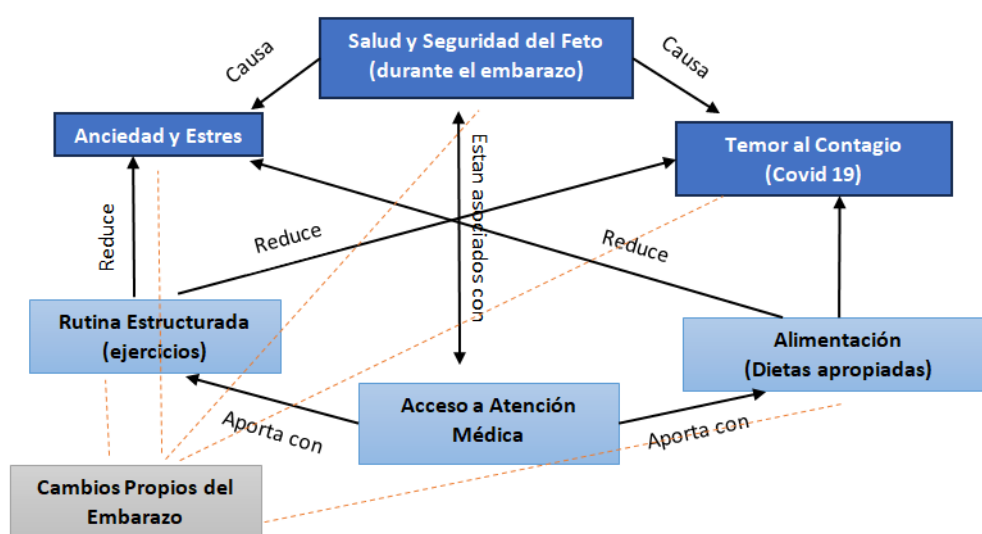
Salud y Seguridad del Feto (durante el embarazo)

Causa

Causa

Anciedad y Estres

Temor al Contagio (Covid 19)

Estan asociados con

Reduce

Reduce

Reduce

Rutina Estructurada (ejercicios)

Alimentación (Dietas apropiadas)

Acceso a Atención Médica

Aporta con

Aporta con

Cambios Propios del Embarazo